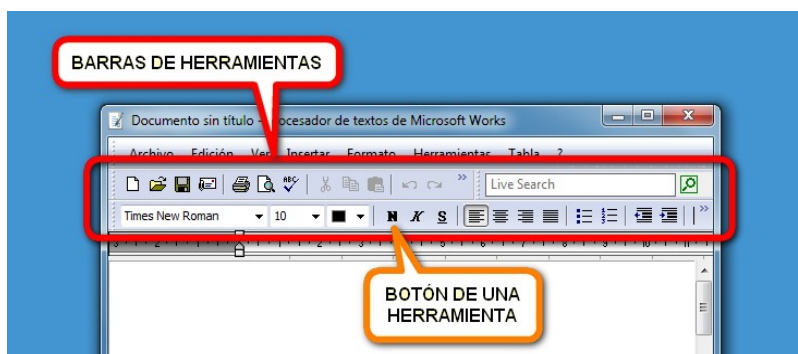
BARRAS DE HERRAMIENTAS

Documento sin título - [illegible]ocesador de textos de Microsoft Works

Archivo Edición Ver Insertar Formato Herramientas Tabla ?

Live Search

Times New Roman 10 N K S

BOTÓN DE UNA HERRAMIENTA